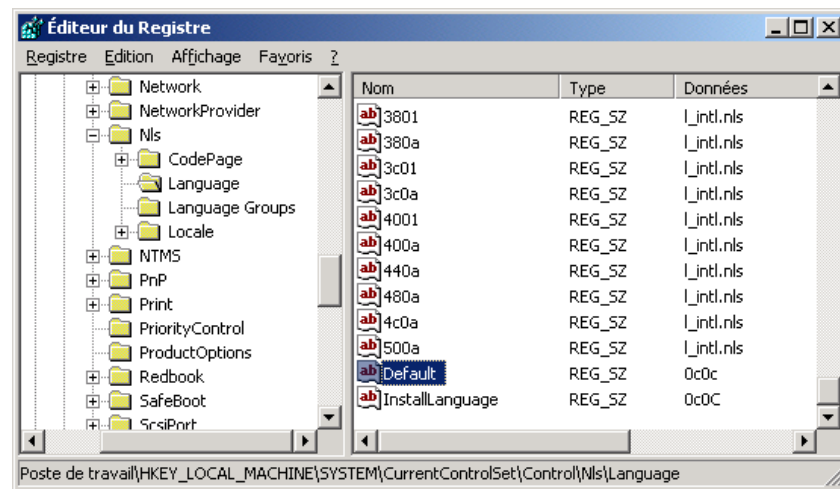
Éditeur du Registre

Registre Edition Affichage Favoris ?

Network
NetworkProvider
Nls
CodePage
Language
Language Groups
Locale
NTMS
PnP
Print
PriorityControl
ProductOptions
Redbook
SafeBoot
ScsiPort

| Nom | Type | Données |
|---|---|---|
| 3801 | REG_SZ | l_intl.nls |
| 380a | REG_SZ | l_intl.nls |
| 3c01 | REG_SZ | l_intl.nls |
| 3c0a | REG_SZ | l_intl.nls |
| 4001 | REG_SZ | l_intl.nls |
| 400a | REG_SZ | l_intl.nls |
| 440a | REG_SZ | l_intl.nls |
| 480a | REG_SZ | l_intl.nls |
| 4c0a | REG_SZ | l_intl.nls |
| 500a | REG_SZ | l_intl.nls |
| Default | REG_SZ | 0c0c |
| InstallLanguage | REG_SZ | 0c0C |

Poste de travail\HKEY_LOCAL_MACHINE\SYSTEM\CurrentControlSet\Control\Nls\Language